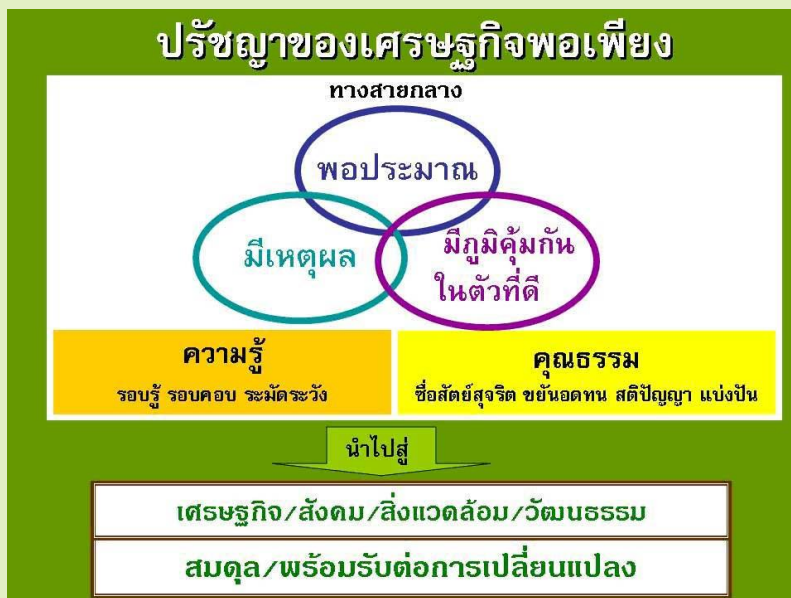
ปรัชญาของเศรษฐกิจพอเพียง

ทางสายกลาง

พอประมาณ

มีเหตุผล

มีภูมิคุ้มกันในตัวที่ดี

ความรู้

รอบรู้ รอบคอบ ระมัดระวัง

คุณธรรม

ซื่อสัตย์สุจริต ขยันอดทน สติปัญญา แบ่งปัน

นำไปสู่

เศรษฐกิจ/สังคม/สิ่งแวดล้อม/วัฒนธรรม

สมดุล/พร้อมรับต่อการเปลี่ยนแปลง